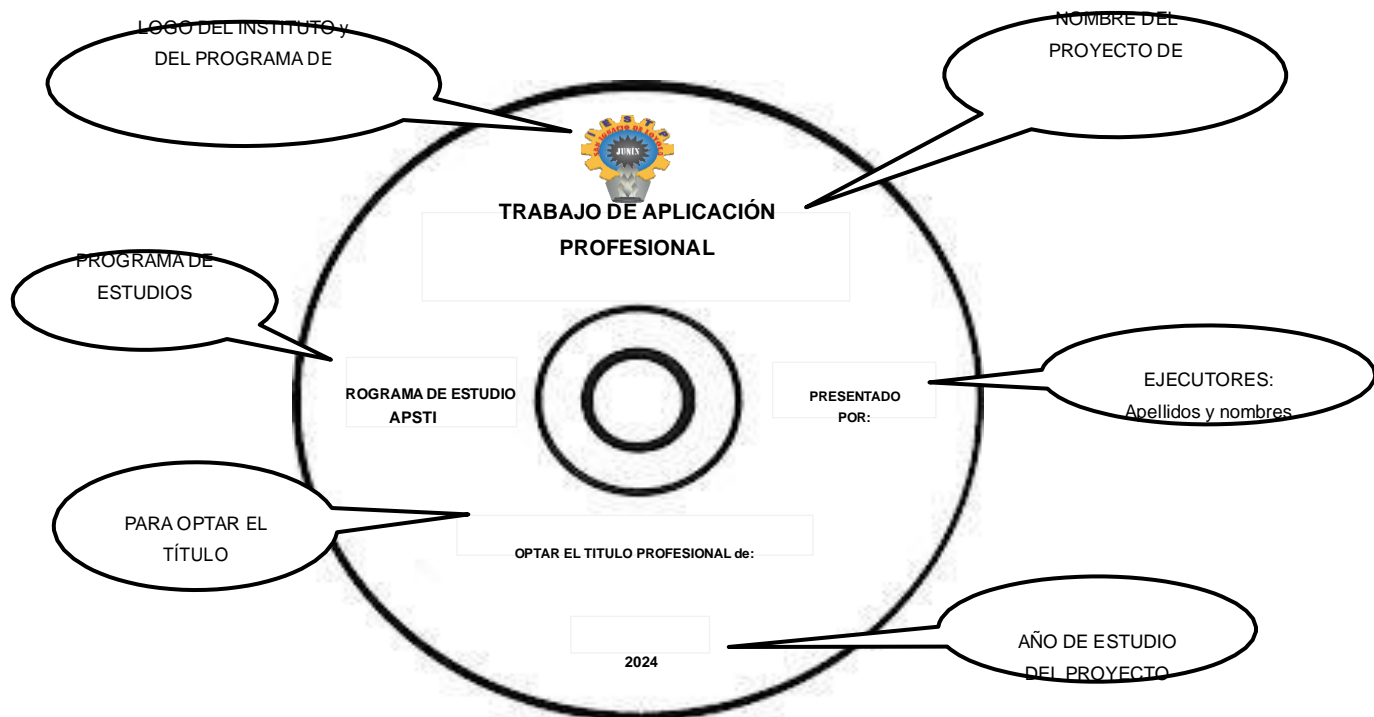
LOGO DEL INSTITUTO y DEL PROGRAMA DE

NOMBRE DEL PROYECTO DE

JUNIN

TRABAJO DE APLICACIÓN PROFESIONAL

PROGRAMA DE ESTUDIOS

ROGRAMA DE ESTUDIO APSTI

PRESENTADO POR:

EJECUTORES: Apellidos y nombres

PARA OPTAR EL TÍTULO

OPTAR EL TITULO PROFESIONAL de:

2024

AÑO DE ESTUDIO DEL PROYECTO